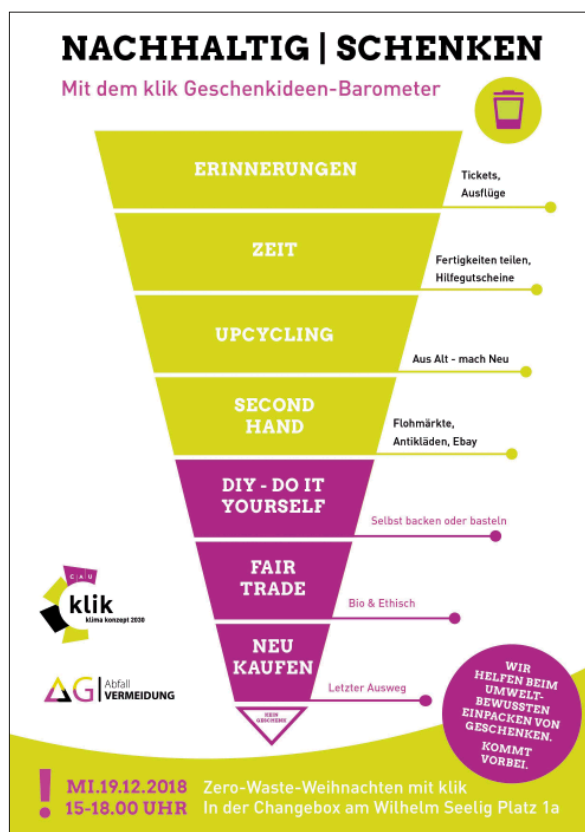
NACHHALTIG | SCHENKEN

Mit dem klik Geschenkideen-Barometer

ERINNERUNGEN

Tickets, Ausflüge

ZEIT

Fertigkeiten teilen, Hilfegutscheine

UPCYCLING

Aus Alt - mach Neu

SECOND HAND

Flohmärkte, Antikläden, Ebay

DIY - DO IT YOURSELF

Selbst backen oder basteln

FAIR TRADE

Bio & Ethisch

NEU KAUFEN

Letzter Ausweg

KEIN GESCHENK

CAU klik klima konzept 2030

AG Abfall VERMEIDUNG

WIR HELFEN BEIM UMWELTBEWUSSTEN EINPACKEN VON GESCHENKEN. KOMMT VORBEI.

!

MI.19.12.2018 15-18.00 UHR

Zero-Waste-Weihnachten mit klik
In der Changebox am Wilhelm Seelig Platz 1a